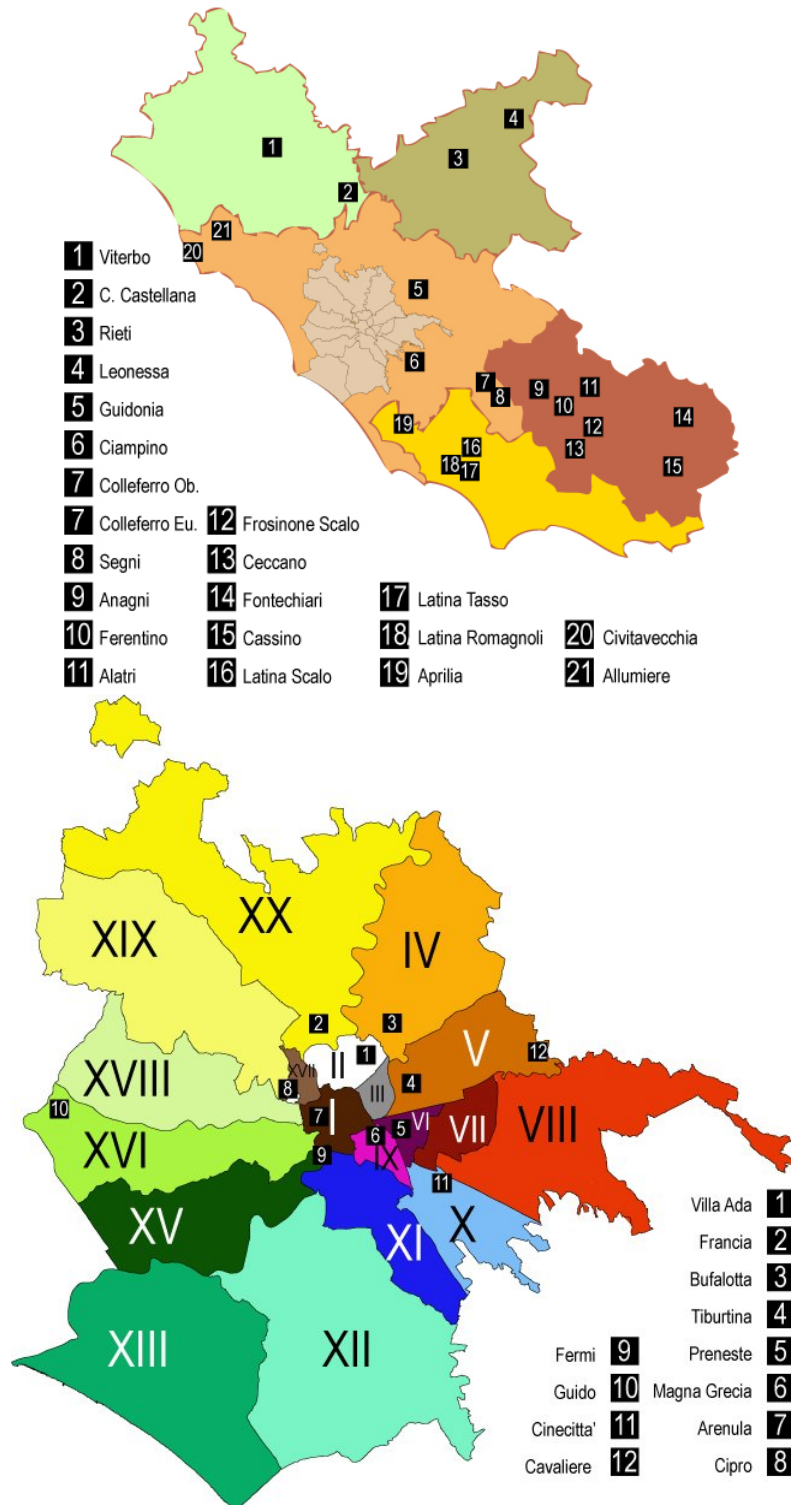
1
4
3
2
21
20
5
6
7
8
9
11
10
12
14
13
15
19
16
18 17

1 Viterbo
2 C. Castellana
3 Rieti
4 Leonessa
5 Guidonia
6 Ciampino
7 Colleferro Ob.
7 Colleferro Eu.
8 Segni
9 Anagni
10 Ferentino
11 Alatri
12 Frosinone Scalo
13 Ceccano
14 Fontechiari
15 Cassino
16 Latina Scalo
17 Latina Tasso
18 Latina Romagnoli
19 Aprilia
20 Civitavecchia
21 Allumiere

XIX
XX
IV
2
3
1
II
V
12
XVII
8
III
4
XVIII
10
7
I
VI
5
VII
VIII
6
XVI
9
IX
11
XV
XI
X
XIII
XII

Villa Ada 1
Francia 2
Bufalotta 3
Tiburtina 4
Preneste 5
Magna Grecia 6
Arenula 7
Cipro 8
Fermi 9
Guido 10
Cinecitta' 11
Cavaliere 12